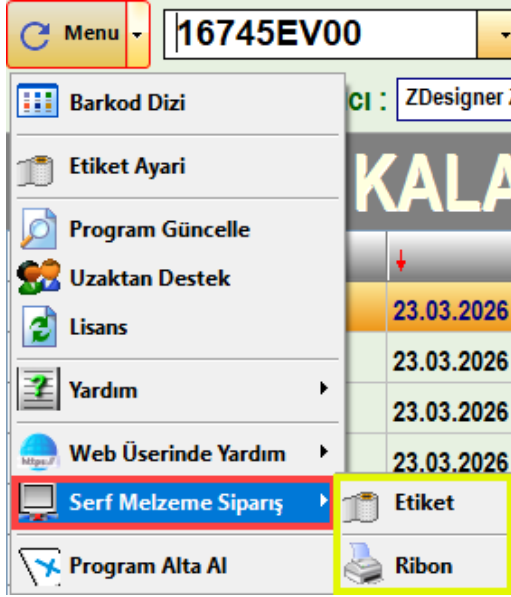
Menu

16745EV00

Barkod Dizi

CI : ZDesigner

Etiket Ayari

KALA

Program Güncelle

Uzaktan Destek

23.03.2026

Lisans

23.03.2026

Yardım

23.03.2026

Web Üserinde Yardım

23.03.2026

Serf Melzeme Siparış

Etiket

Program Alta Al

Ribon